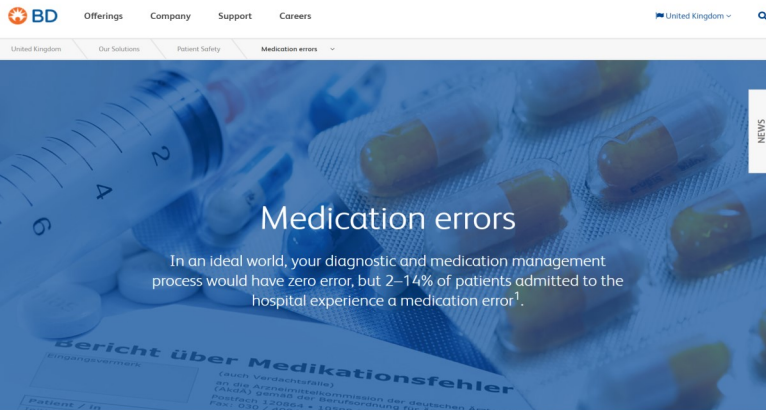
BD Offerings Company Support Careers

United Kingdom

United Kingdom Our Solutions Patient Safety Medication errors

NEWS

2
4
6

Medication errors

In an ideal world, your diagnostic and medication management process would have zero error, but 2–14% of patients admitted to the hospital experience a medication error$^1$.

Bericht über Medikationsfehler

Eingangsvermerk

(auch Verdachtsfälle)
an die Arzneimittelkommission der deutschen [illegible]
(AkdÄ) gemäß der Berufsordnung für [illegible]
Postfach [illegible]
Fax: 030 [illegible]

Patient / In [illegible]